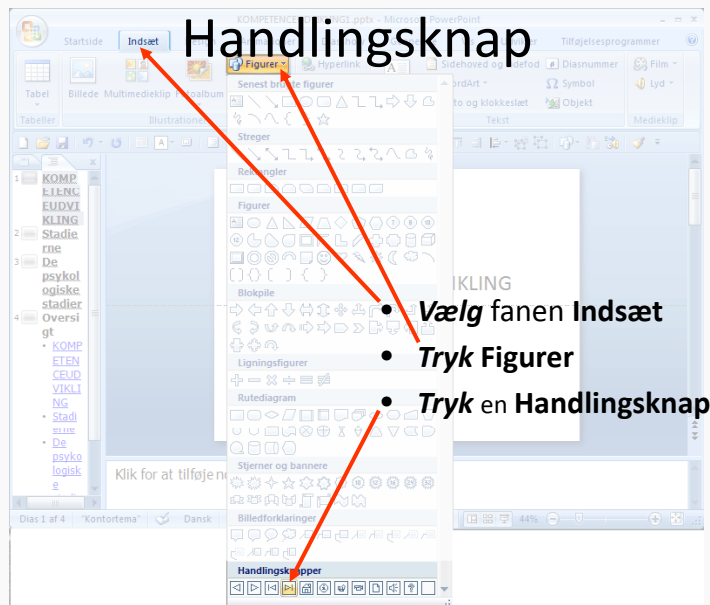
Handlingsknap

KOMPETENCE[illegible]G1.pptx - Microsoft PowerPoint

Startside Indsæt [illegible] Tilføjelsesprogrammer

Tabel Billede Multimedieklip Fotoalbum Figurer Hyperlink Sidehoved og sidefod Diasnummer Film Lyd WordArt Symbol Dato og klokkeslæt Objekt

Tabeller Illustrationer Tekst Medieklip

Senest brugte figurer

Streger

Rektangler

Figurer

Blokpile

Ligningsfigurer

Rutediagram

Stjerner og bannere

Billedforklaringer

Handlingsknapper

1 KOMPETENCEUDVIKLING
2 Stadierne
3 De psykologiske stadier
4 Oversigt
• KOMPETENCEUDVIKLING
• Stadierne
• De psykologiske

KLING

Klik for at tilføje no

Dias 1 af 4 "Kontortema" Dansk 44%

• *Vælg* fanen **Indsæt**
• *Tryk* **Figurer**
• *Tryk* en **Handlingsknap**